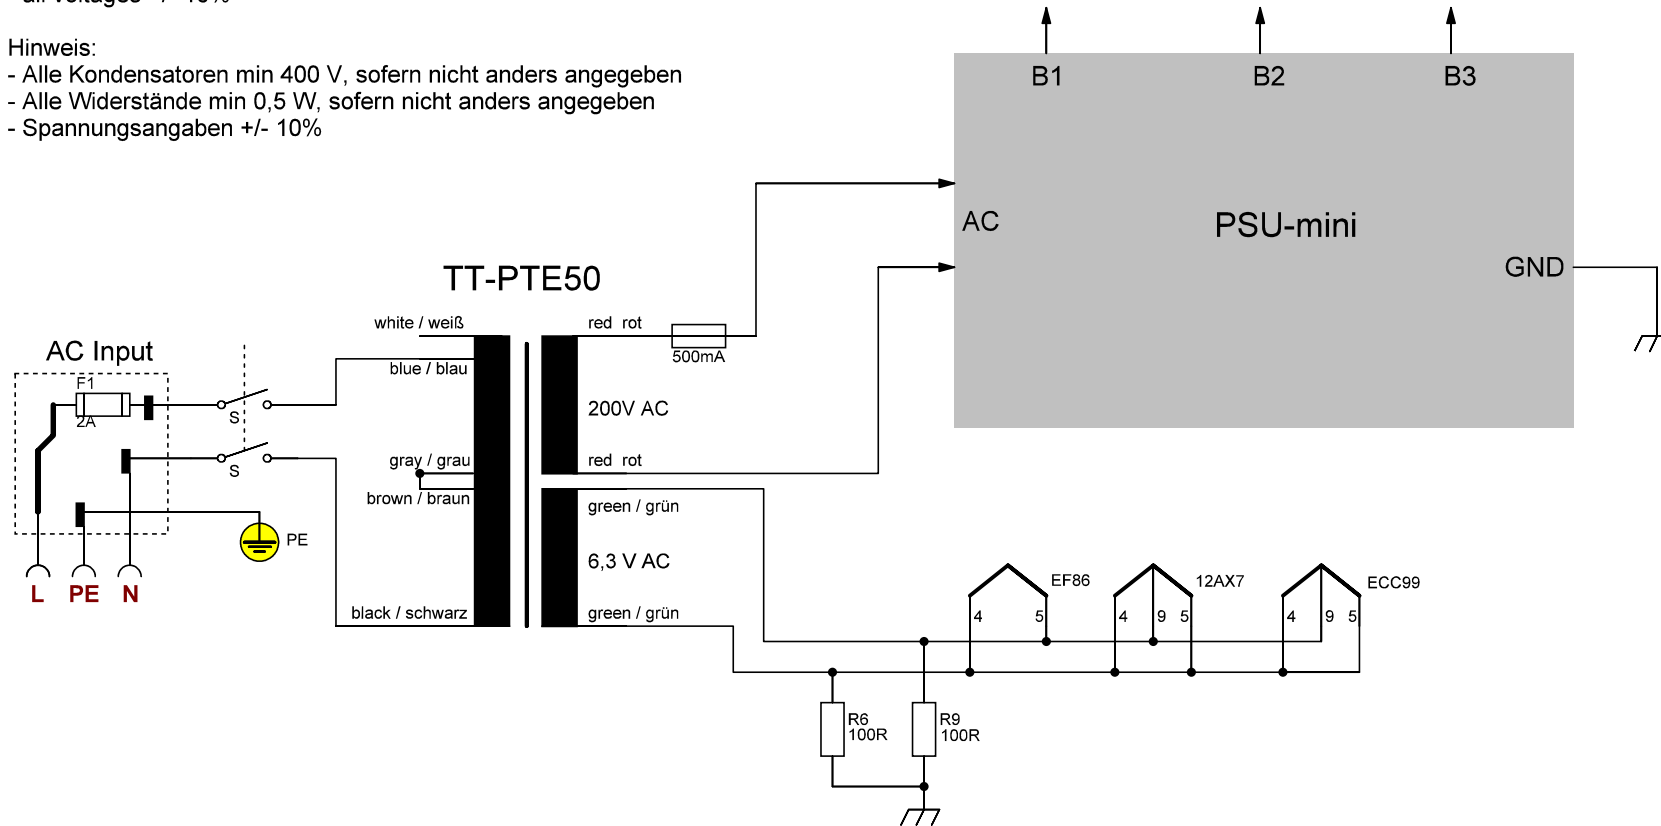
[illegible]

Hinweis:
- Alle Kondensatoren min 400 V, sofern nicht anders angegeben
- Alle Widerstände min 0,5 W, sofern nicht anders angegeben
- Spannungsangaben +/- 10%

B1 B2 B3

AC

PSU-mini

GND

TT-PTE50

white / weiß
blue / blau
gray / grau
brown / braun
black / schwarz

red rot
500mA
200V AC
red rot
green / grün
6,3 V AC
green / grün

AC Input
F1
2A
S
S
PE
L PE N

EF86
4 5
12AX7
4 9 5
ECC99
4 9 5

R6
100R
R9
100R